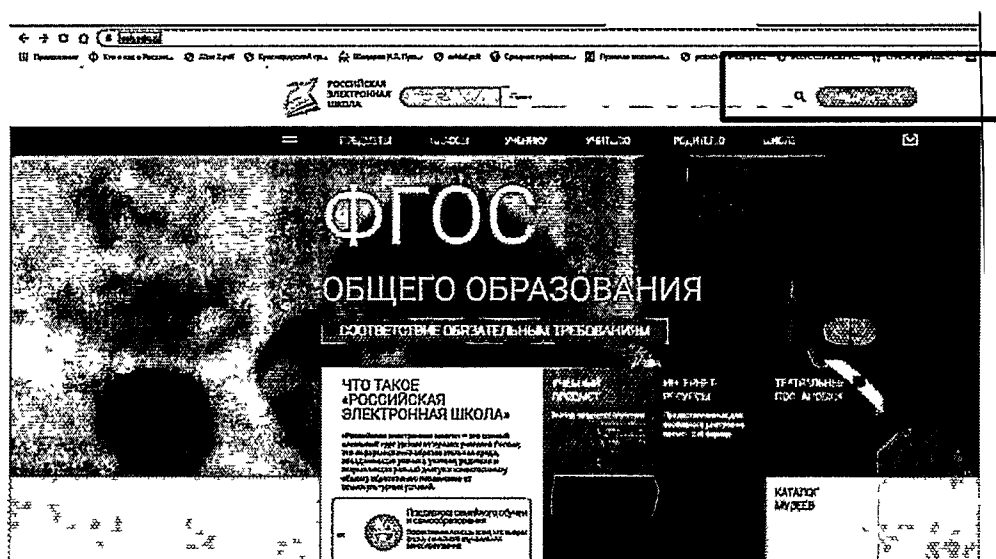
РОССИЙСКАЯ ЭЛЕКТРОННАЯ ШКОЛА

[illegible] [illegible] УЧЕНИКУ УЧИТЕЛЮ РОДИТЕЛЮ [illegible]

ФГОС

ОБЩЕГО ОБРАЗОВАНИЯ

СООТВЕТСТВИЕ ОБЯЗАТЕЛЬНЫМ ТРЕБОВАНИЯМ

ЧТО ТАКОЕ «РОССИЙСКАЯ ЭЛЕКТРОННАЯ ШКОЛА»

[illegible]

УЧЕБНЫЙ ПРОЦЕСС

ИНТЕРНЕТ-РЕСУРСЫ

ТЕАТРАЛЬНЫЕ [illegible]

КАТАЛОГ МУЗЕЕВ